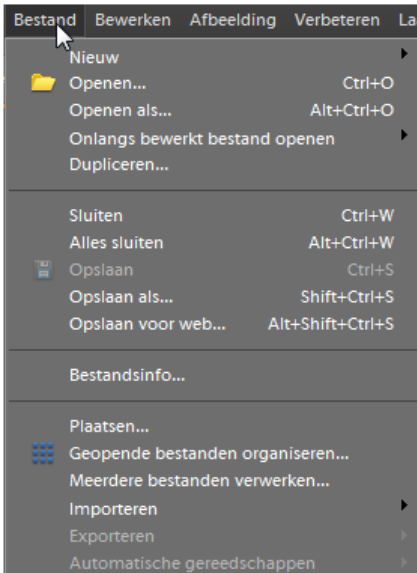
Bestand Bewerken Afbeelding Verbeteren La

Nieuw
Openen... Ctrl+O
Openen als... Alt+Ctrl+O
Onlangs bewerkt bestand openen
Dupliceren...

Sluiten Ctrl+W
Alles sluiten Alt+Ctrl+W
Opslaan Ctrl+S
Opslaan als... Shift+Ctrl+S
Opslaan voor web... Alt+Shift+Ctrl+S

Bestandsinfo...

Plaatsen...
Geopende bestanden organiseren...
Meerdere bestanden verwerken...
Importeren
Exporteren
Automatische gereedschappen